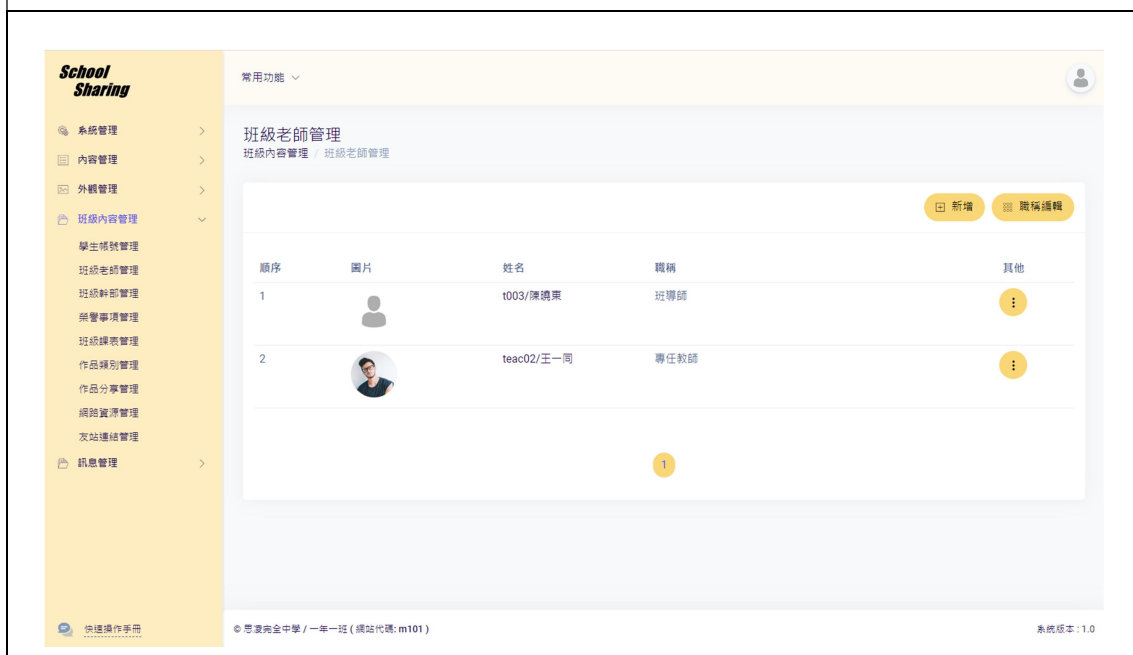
School Sharing

常用功能

系統管理
內容管理
外觀管理
班級內容管理
學生帳號管理
班級老師管理
班級幹部管理
榮譽事項管理
班級課表管理
作品類別管理
作品分享管理
網路資源管理
友站連結管理
訊息管理

班級老師管理
班級內容管理 / 班級老師管理

新增
職稱編輯

| 順序 | 圖片 | 姓名 | 職稱 | 其他 |
|---|---|---|---|---|
| 1 | | t003/陳鴻東 | 班導師 | ⋮ |
| 2 | | teac02/王一同 | 專任教師 | ⋮ |

1

快速操作手冊

© 思源完全中學 / 一年一班 ( 網站代碼: m101 )

系統版本 : 1.0